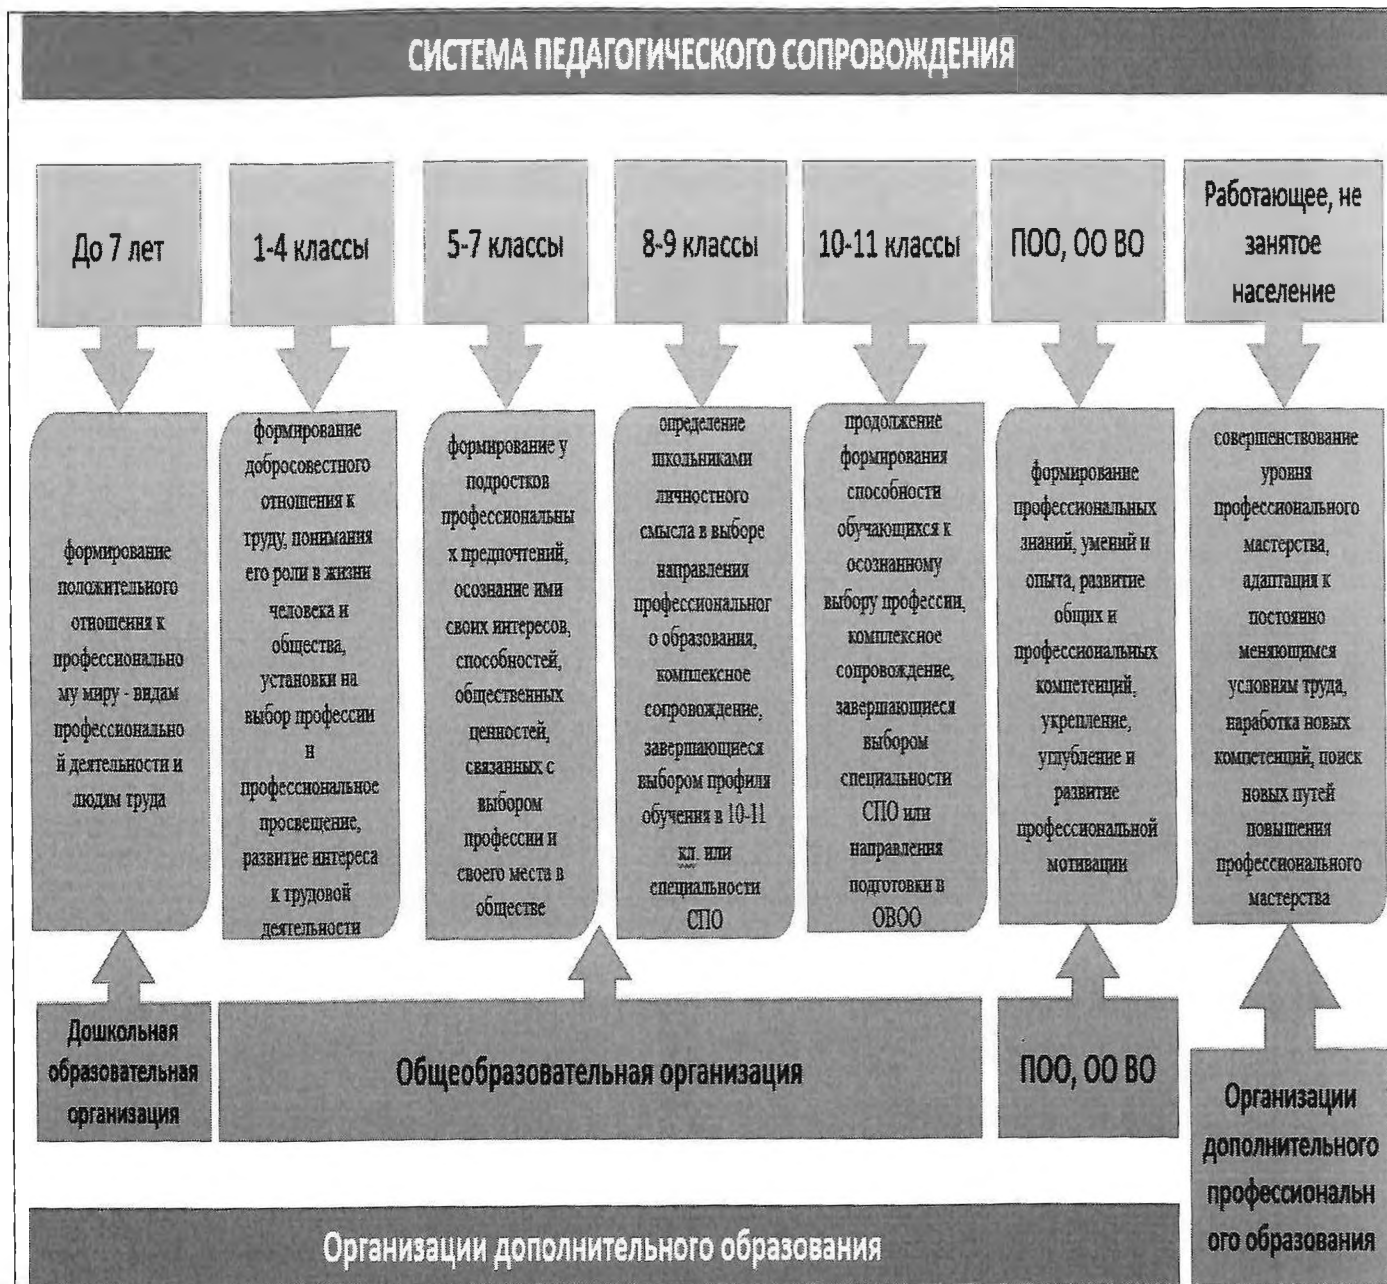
СИСТЕМА ПЕДАГОГИЧЕСКОГО СОПРОВОЖДЕНИЯ

До 7 лет

1-4 классы

5-7 классы

8-9 классы

10-11 классы

ПОО, ОО ВО

Работающее, не занятое население

формирование положительного отношения к профессиональному миру - видам профессиональной деятельности и людям труда

формирование добросовестного отношения к труду, понимания его роли в жизни человека и общества, установки на выбор профессии и профессиональное просвещение, развитие интереса к трудовой деятельности

формирование у подростков профессиональных предпочтений, осознание ими своих интересов, способностей, общественных ценностей, связанных с выбором профессии и своего места в обществе

определение школьниками личностного смысла в выборе направления профессионального образования, комплексное сопровождение, завершающиеся выбором профиля обучения в 10-11 кл. или специальности СПО

продолжение формирования способности обучающихся к осознанному выбору профессии, комплексное сопровождение, завершающиеся выбором специальности СПО или направления подготовки в ОВОО

формирование профессиональных знаний, умений и опыта, развитие общих и профессиональных компетенций, укрепление, углубление и развитие профессиональной мотивации

совершенствование уровня профессионального мастерства, адаптация к постоянно меняющимся условиям труда, наработка новых компетенций, поиск новых путей повышения профессионального мастерства

Дошкольная образовательная организация

Общеобразовательная организация

ПОО, ОО ВО

Организации дополнительного профессионального образования

Организации дополнительного образования